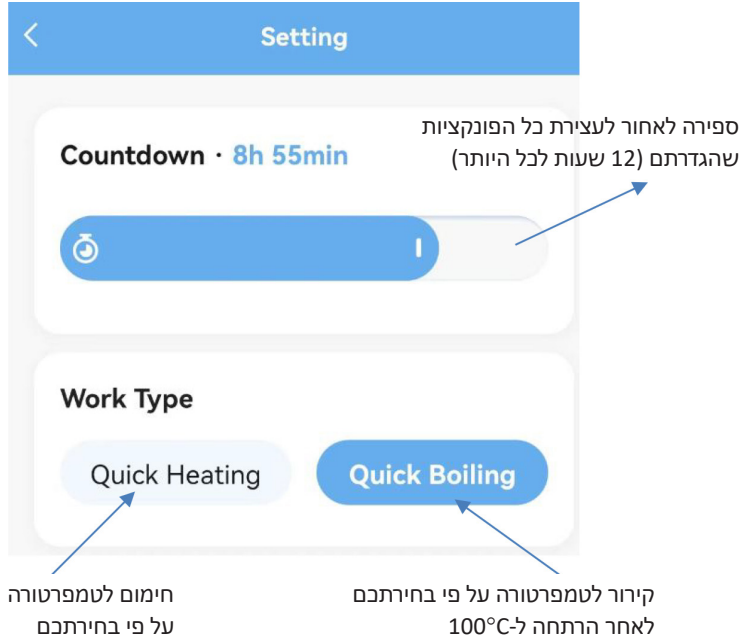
Setting

Countdown · 8h 55min

ספירה לאחור לעצירת כל הפונקציות שהגדרתם (12 שעות לכל היותר)

Work Type

Quick Heating

Quick Boiling

חימום לטמפרטורה על פי בחירתכם

קירור לטמפרטורה על פי בחירתכם לאחר הרתחה ל-100°C